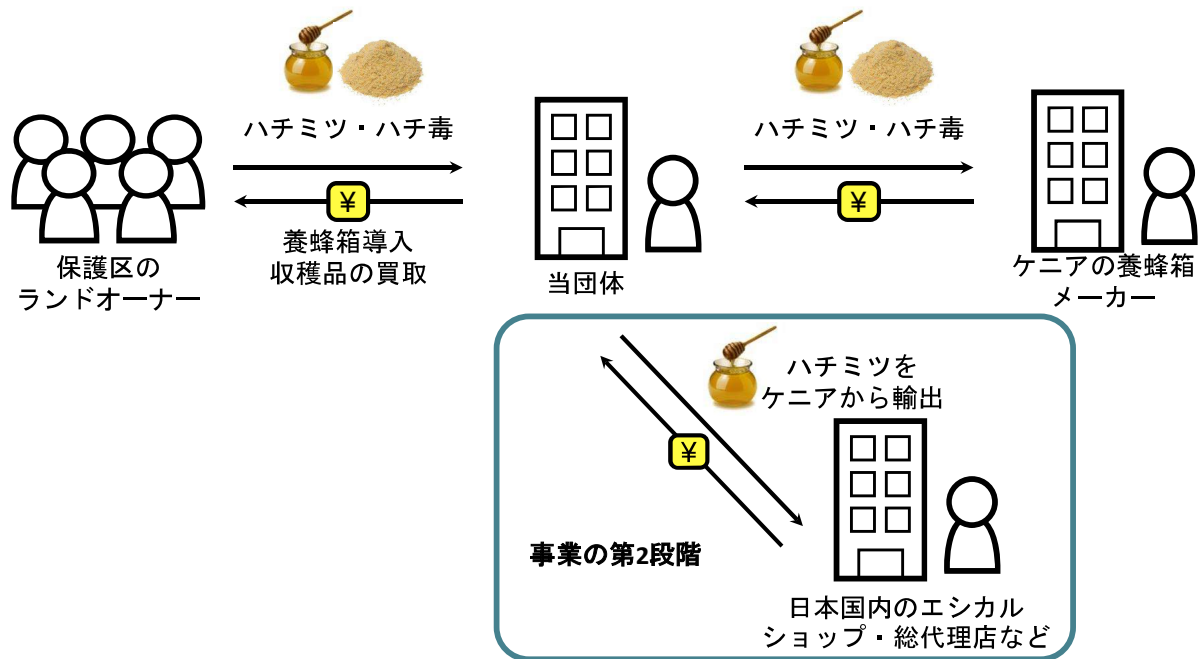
ハチミツ・ハチ毒

¥

養蜂箱導入
収穫品の買取

保護区の
ランドオーナー

当団体

ハチミツ・ハチ毒

¥

ケニアの養蜂箱
メーカー

ハチミツを
ケニアから輸出

¥

事業の第2段階

日本国内のエシカル
ショップ・総代理店など